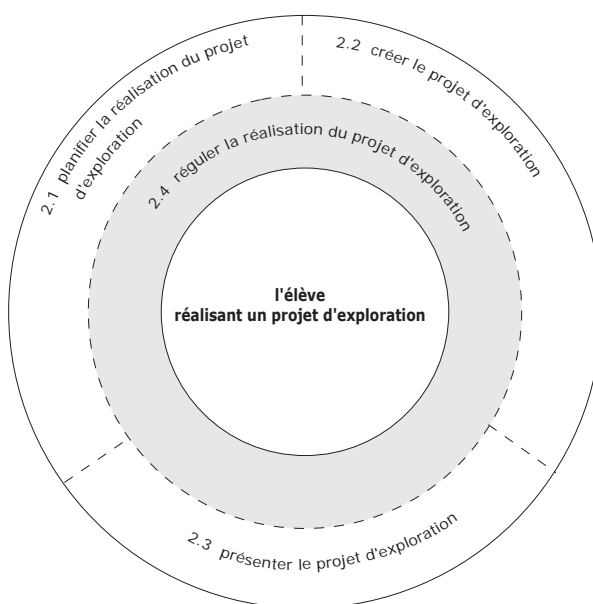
2.1 planifier la réalisation du projet d'exploration

2.2 créer le projet d'exploration

2.4 réguler la réalisation du projet d'exploration

l'élève
réalisant un projet d'exploration

2.3 présenter le projet d'exploration